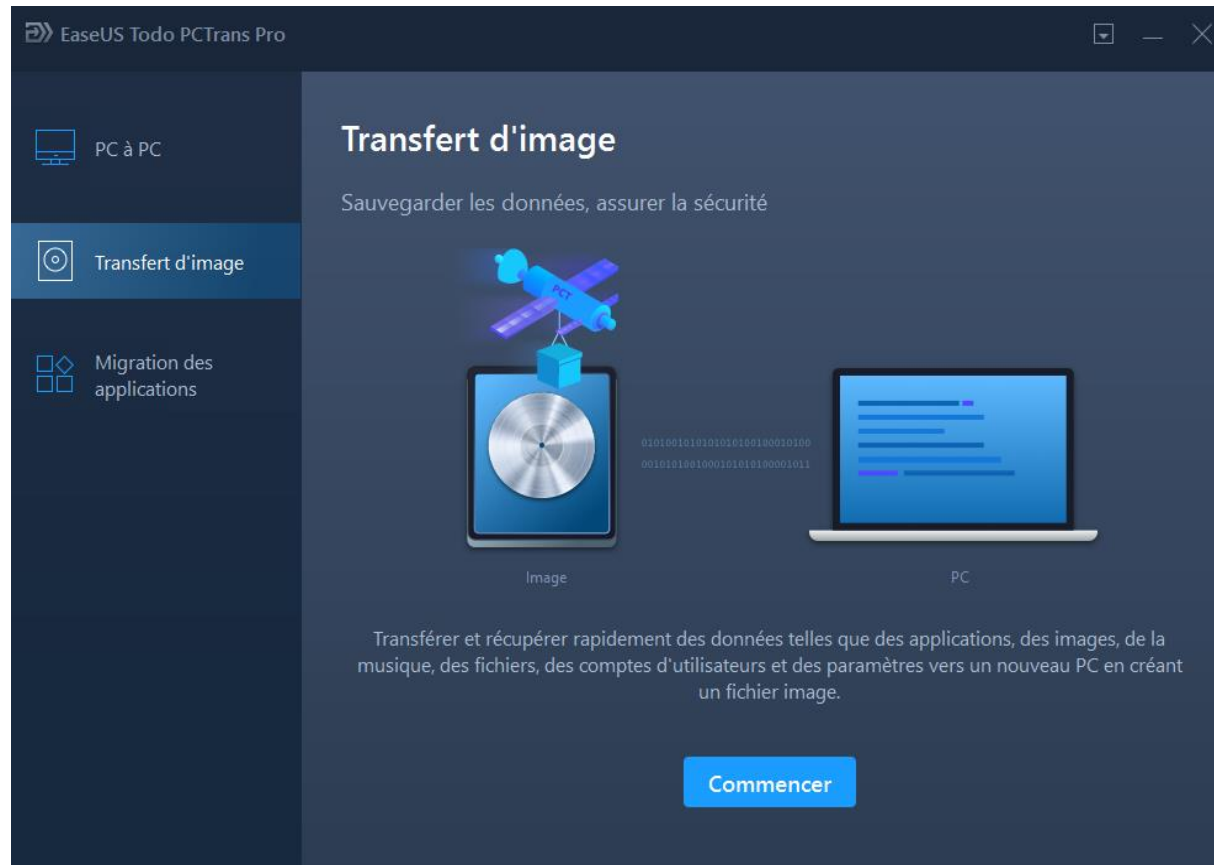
EaseUS Todo PCTrans Pro

PC à PC

Transfert d'image

Migration des applications

Transfert d'image

Sauvegarder les données, assurer la sécurité

PCT

0101001010101010101001000010100
0010101001000101010100001011

Image

PC

Transférer et récupérer rapidement des données telles que des applications, des images, de la musique, des fichiers, des comptes d'utilisateurs et des paramètres vers un nouveau PC en créant un fichier image.

Commencer